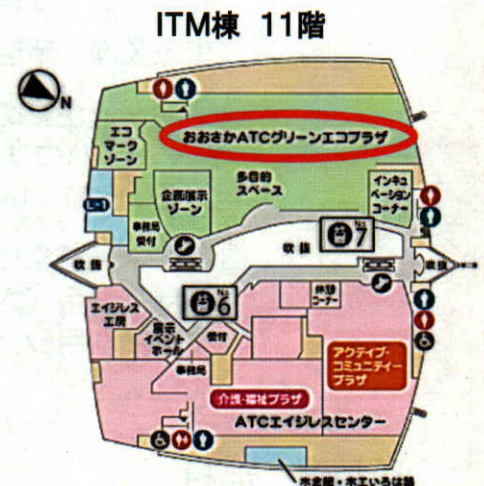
ITM棟 11階

N

おおさかATCグリーンエコプラザ

エコマークゾーン

多目的スペース

企画展示ゾーン

インキュベーションコーナー

事務局受付

7

6

吹抜

吹抜

吹抜

休憩コーナー

エイジレス工房

展示イベントホール

受付

事務局

アクティブ・コミュニティープラザ

介護・福祉プラザ

ATCエイジレスセンター

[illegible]